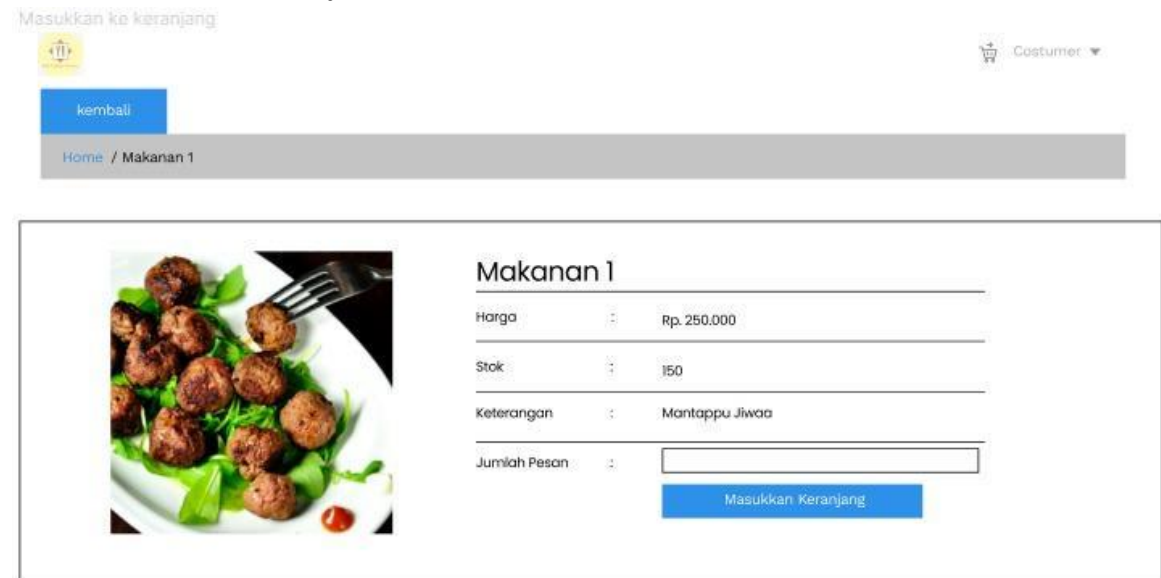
Masukkan ke keranjang

Costumer ▼

kembali

Home / Makanan 1

Makanan 1

| | | |
|---|---|---|
| Harga | : | Rp. 250.000 |
| Stok | : | 150 |
| Keterangan | : | Mantappu Jiwaa |
| Jumlah Pesan | : | |

Masukkan Keranjang